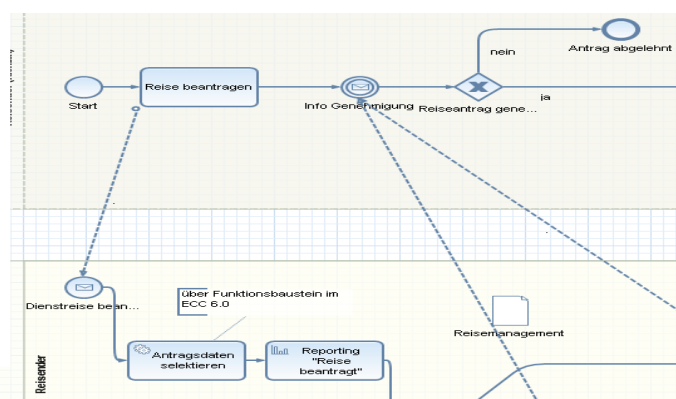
Antrag abgelehnt

nein

Start

Reise beantragen

Info Genehmigung

Reiseantrag gene...

ja

Dienstreise bean...

über Funktionsbaustein im ECC 6.0

Reisemanagement

Reisender

Antragsdaten selektieren

Reporting "Reise beantragt"